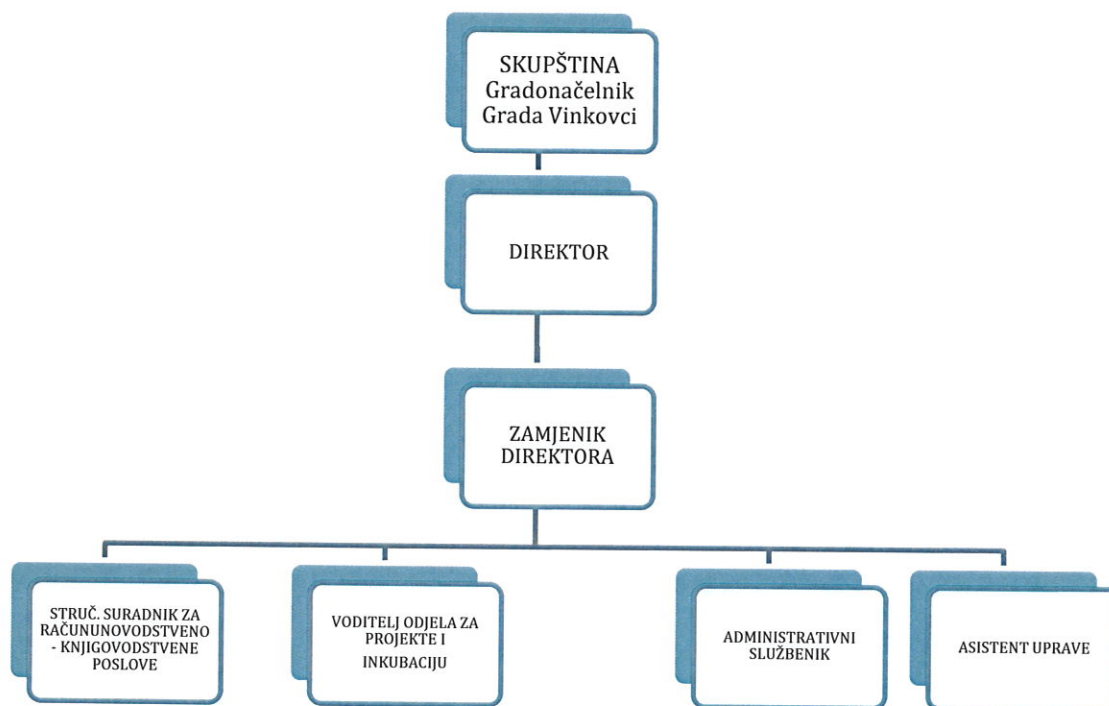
SKUPŠTINA
Gradonačelnik
Grada Vinkovci

DIREKTOR

ZAMJENIK
DIREKTORA

STRUČ. SURADNIK ZA RAČUNUNOVODSTVENO - KNJIGOVODSTVENE POSLOVE

VODITELJ ODJELA ZA PROJEKTE I INKUBACIJU

ADMINISTRATIVNI SLUŽBENIK

ASISTENT UPRAVE